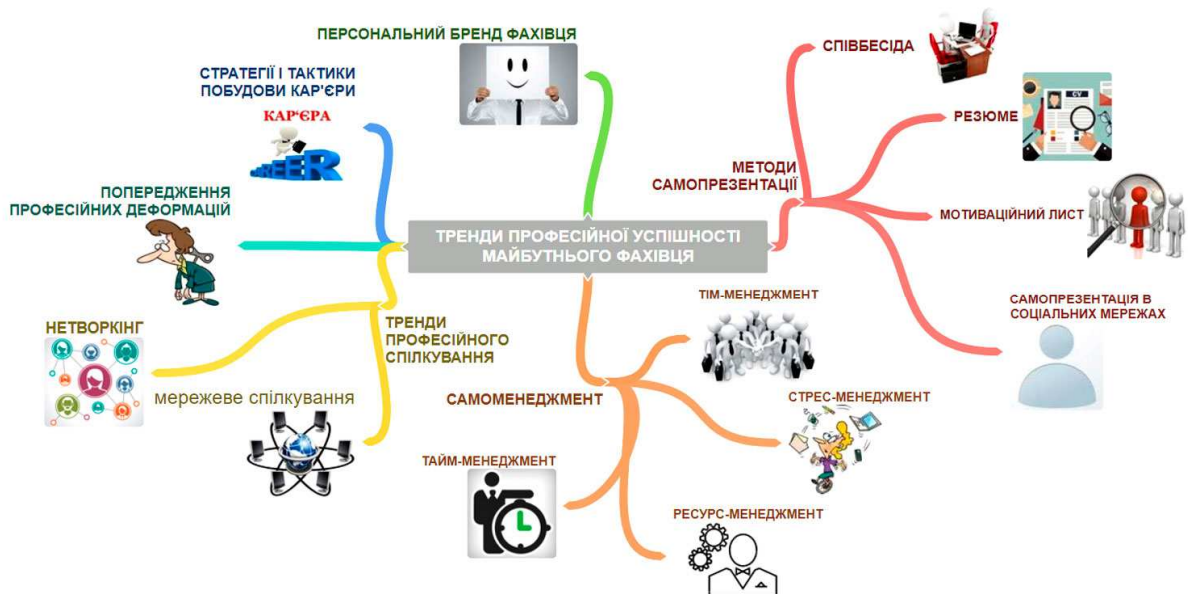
ТРЕНДИ ПРОФЕСІЙНОЇ УСПІШНОСТІ МАЙБУТНЬОГО ФАХІВЦЯ

ПЕРСОНАЛЬНИЙ БРЕНД ФАХІВЦЯ

СТРАТЕГІЇ І ТАКТИКИ ПОБУДОВИ КАР'ЄРИ

КАР'ЄРА

CAREER

ПОПЕРЕДЖЕННЯ ПРОФЕСІЙНИХ ДЕФОРМАЦІЙ

НЕТВОРКІНГ

мережеве спілкування

ТРЕНДИ ПРОФЕСІЙНОГО СПІЛКУВАННЯ

САМОМЕНЕДЖМЕНТ

ТАЙМ-МЕНЕДЖМЕНТ

ТІМ-МЕНЕДЖМЕНТ

СТРЕС-МЕНЕДЖМЕНТ

РЕСУРС-МЕНЕДЖМЕНТ

МЕТОДИ САМОПРЕЗЕНТАЦІЇ

СПІВБЕСІДА

РЕЗЮМЕ

CV

МОТИВАЦІЙНИЙ ЛИСТ

САМОПРЕЗЕНТАЦІЯ В СОЦІАЛЬНИХ МЕРЕЖАХ